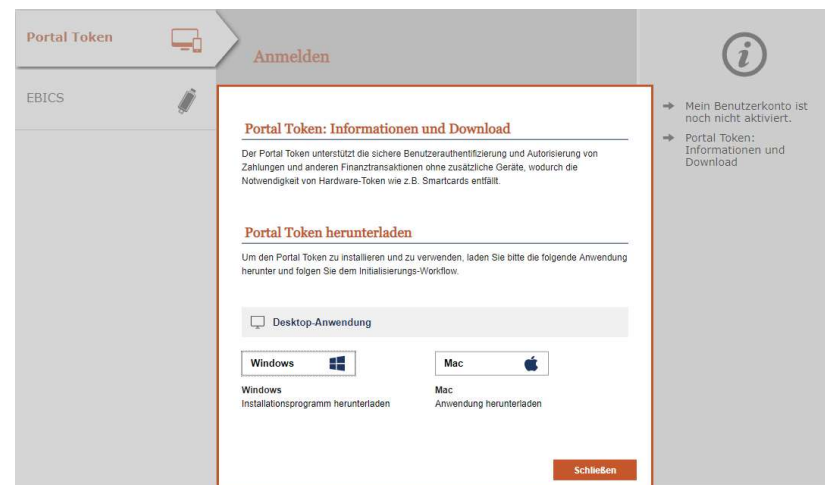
Portal Token

EBICS

Anmelden

Portal Token: Informationen und Download

Der Portal Token unterstützt die sichere Benutzerauthentifizierung und Autorisierung von Zahlungen und anderen Finanztransaktionen ohne zusätzliche Geräte, wodurch die Notwendigkeit von Hardware-Token wie z.B. Smartcards entfällt.

Portal Token herunterladen

Um den Portal Token zu installieren und zu verwenden, laden Sie bitte die folgende Anwendung herunter und folgen Sie dem Initialisierungs-Workflow.

Desktop-Anwendung

Windows

Mac

Windows
Installationsprogramm herunterladen

Mac
Anwendung herunterladen

Schließen

Mein Benutzerkonto ist noch nicht aktiviert.

Portal Token: Informationen und Download